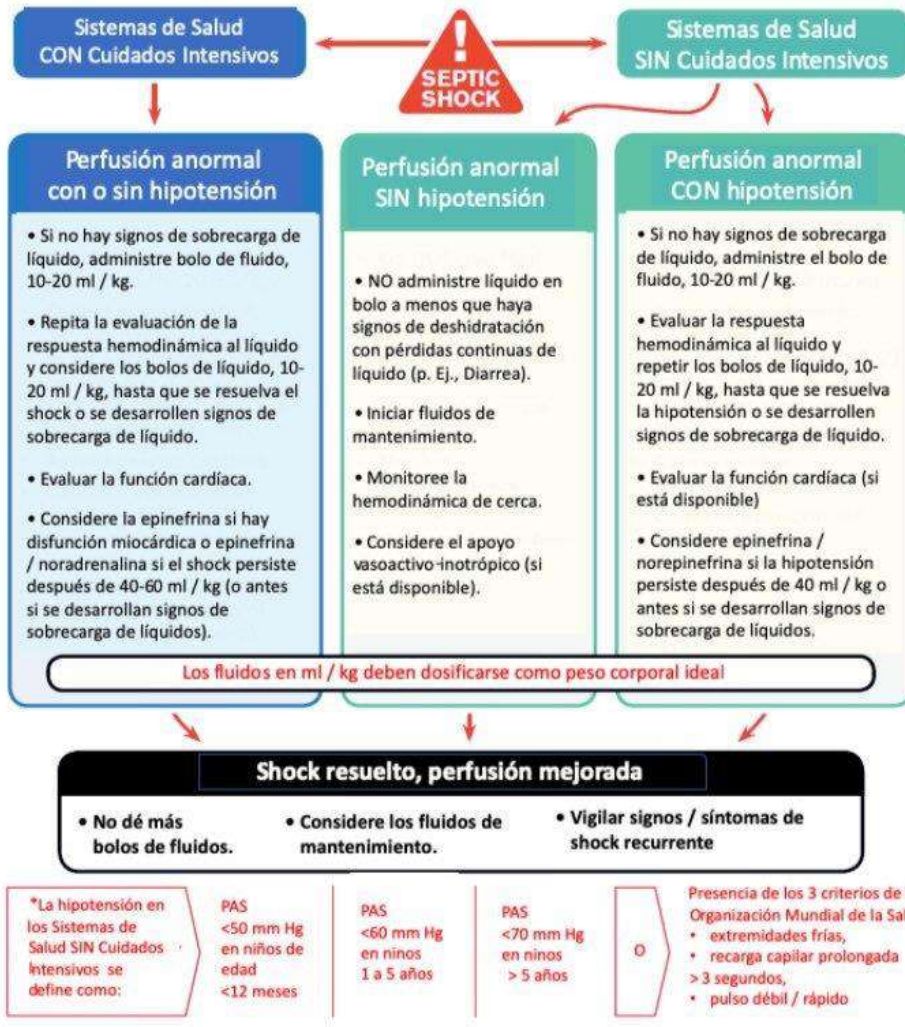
Sistemas de Salud CON Cuidados Intensivos

SEPTIC SHOCK

Sistemas de Salud SIN Cuidados Intensivos

Perfusión anormal con o sin hipotensión

• Si no hay signos de sobrecarga de líquido, administre bolo de fluido, 10-20 ml / kg.

• Repita la evaluación de la respuesta hemodinámica al líquido y considere los bolos de líquido, 10-20 ml / kg, hasta que se resuelva el shock o se desarrollen signos de sobrecarga de líquido.

• Evaluar la función cardíaca.

• Considere la epinefrina si hay disfunción miocárdica o epinefrina / noradrenalina si el shock persiste después de 40-60 ml / kg (o antes si se desarrollan signos de sobrecarga de líquidos).

Perfusión anormal SIN hipotensión

• NO administre líquido en bolo a menos que haya signos de deshidratación con pérdidas continuas de líquido (p. Ej., Diarrea).

• Iniciar fluidos de mantenimiento.

• Monitoree la hemodinámica de cerca.

• Considere el apoyo vasoactivo-inotrópico (si está disponible).

Perfusión anormal CON hipotensión

• Si no hay signos de sobrecarga de líquido, administre el bolo de fluido, 10-20 ml / kg.

• Evaluar la respuesta hemodinámica al líquido y repetir los bolos de líquido, 10-20 ml / kg, hasta que se resuelva la hipotensión o se desarrollen signos de sobrecarga de líquido.

• Evaluar la función cardíaca (si está disponible)

• Considere epinefrina / norepinefrina si la hipotensión persiste después de 40 ml / kg o antes si se desarrollan signos de sobrecarga de líquidos.

Los fluidos en ml / kg deben dosificarse como peso corporal ideal

Shock resuelto, perfusión mejorada

• No dé más bolos de fluidos.

• Considere los fluidos de mantenimiento.

• Vigilar signos / síntomas de shock recurrente

*La hipotensión en los Sistemas de Salud SIN Cuidados Intensivos se define como:

PAS <50 mm Hg en niños de edad <12 meses

PAS <60 mm Hg en ninos 1 a 5 años

PAS <70 mm Hg en ninos > 5 años

O

Presencia de los 3 criterios de Organización Mundial de la Sal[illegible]
• extremidades frías,
• recarga capilar prolongada > 3 segundos,
• pulso débil / rápido